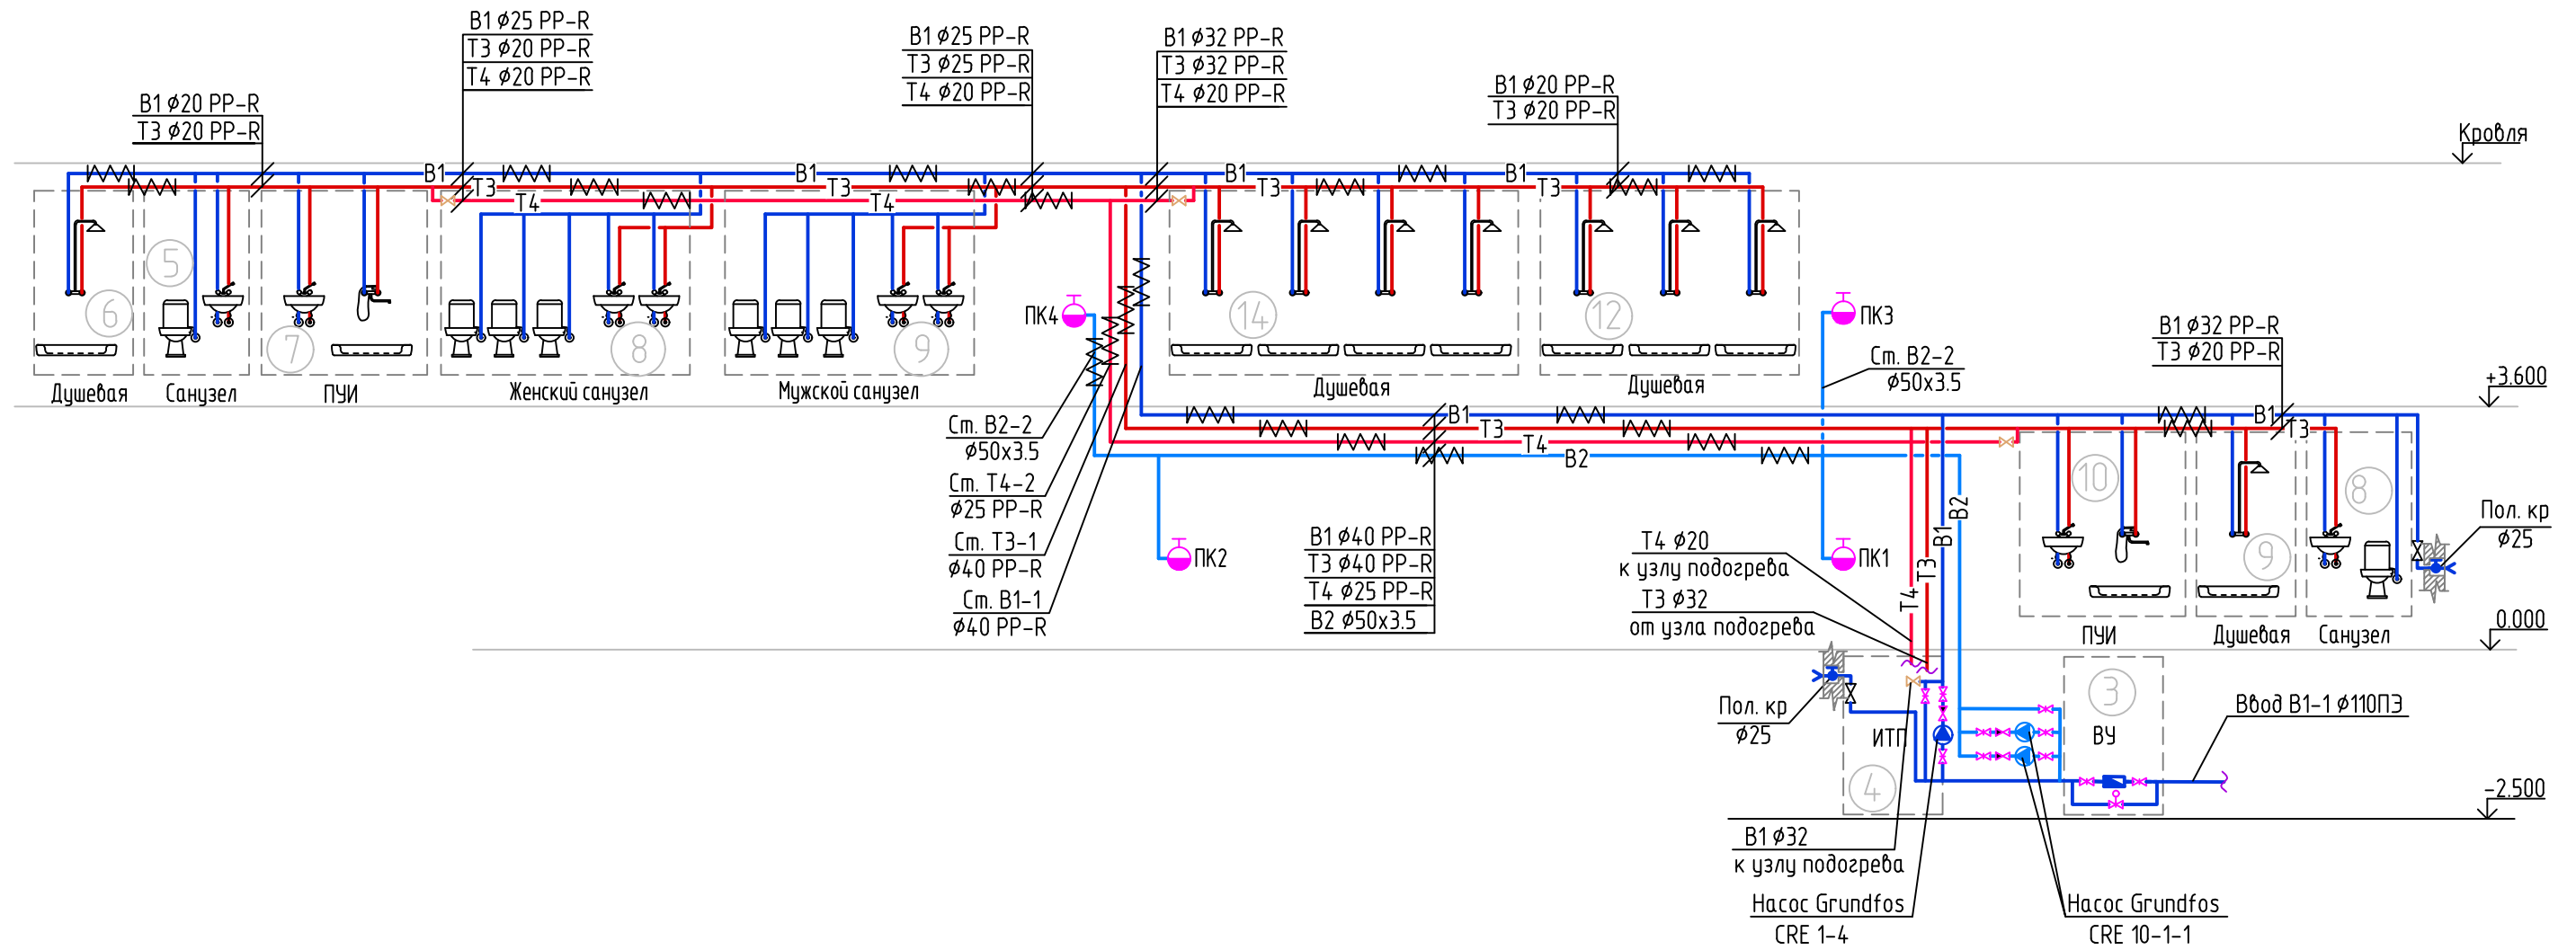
В1 ⌀25 PP-R
Т3 ⌀20 PP-R
Т4 ⌀20 PP-R

В1 ⌀25 PP-R
Т3 ⌀25 PP-R
Т4 ⌀20 PP-R

В1 ⌀32 PP-R
Т3 ⌀32 PP-R
Т4 ⌀20 PP-R

В1 ⌀20 PP-R
Т3 ⌀20 PP-R

В1 ⌀20 PP-R
Т3 ⌀20 PP-R

Кровля

В1 Т3 Т4 В1 Т3 Т4 В1 Т3 В1 Т3

6 5 7 8 9 14 12

Душевая Санузел ПУИ Женский санузел Мужской санузел Душевая Душевая

ПК4 ПК3 ПК2 ПК1

Ст. В2-2
⌀50х3.5

В1 ⌀32 PP-R
Т3 ⌀20 PP-R

+3.600

Ст. В2-2
⌀50х3.5
Ст. Т4-2
⌀25 PP-R
Ст. Т3-1
⌀40 PP-R
Ст. В1-1
⌀40 PP-R

В1 Т3 Т4 В2 В1 Т3

10 9 8

ПУИ Душевая Санузел

Пол. кр
⌀25

В1 ⌀40 PP-R
Т3 ⌀40 PP-R
Т4 ⌀25 PP-R
В2 ⌀50х3.5

Т4 ⌀20
к узлу подогрева
Т3 ⌀32
от узла подогрева

Т4 Т3 В1 В2

0.000

Пол. кр
⌀25

ИТП 4 3 ВУ

Ввод В1-1 ⌀110ПЭ

-2.500

В1 ⌀32
к узлу подогрева
Насос Grundfos
CRE 1-4

Насос Grundfos
CRE 10-1-1